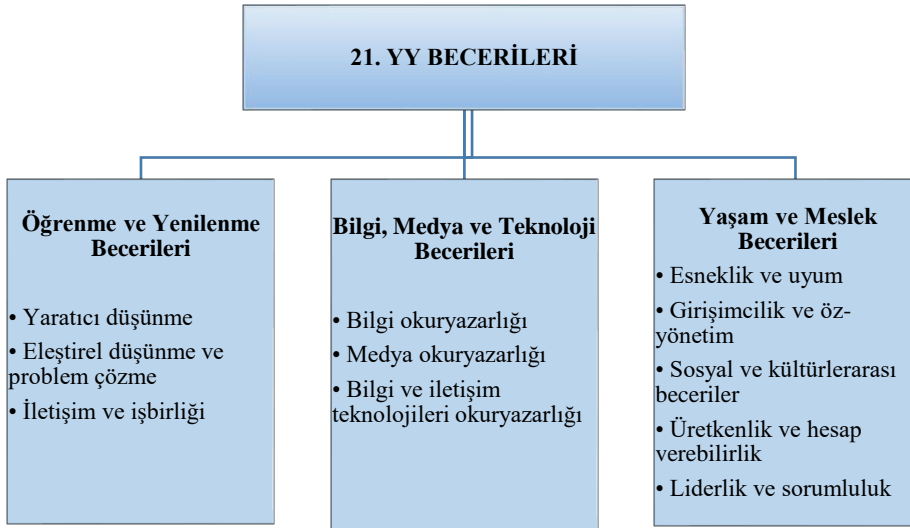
21. YY BECERİLERİ

Öğrenme ve Yenilenme Becerileri

• Yaratıcı düşünme
• Eleştirel düşünme ve problem çözme
• İletişim ve işbirliği

Bilgi, Medya ve Teknoloji Becerileri

• Bilgi okuryazarlığı
• Medya okuryazarlığı
• Bilgi ve iletişim teknolojileri okuryazarlığı

Yaşam ve Meslek Becerileri

• Esneklik ve uyum
• Girişimcilik ve öz-yönetim
• Sosyal ve kültürlerarası beceriler
• Üretkenlik ve hesap verebilirlik
• Liderlik ve sorumluluk